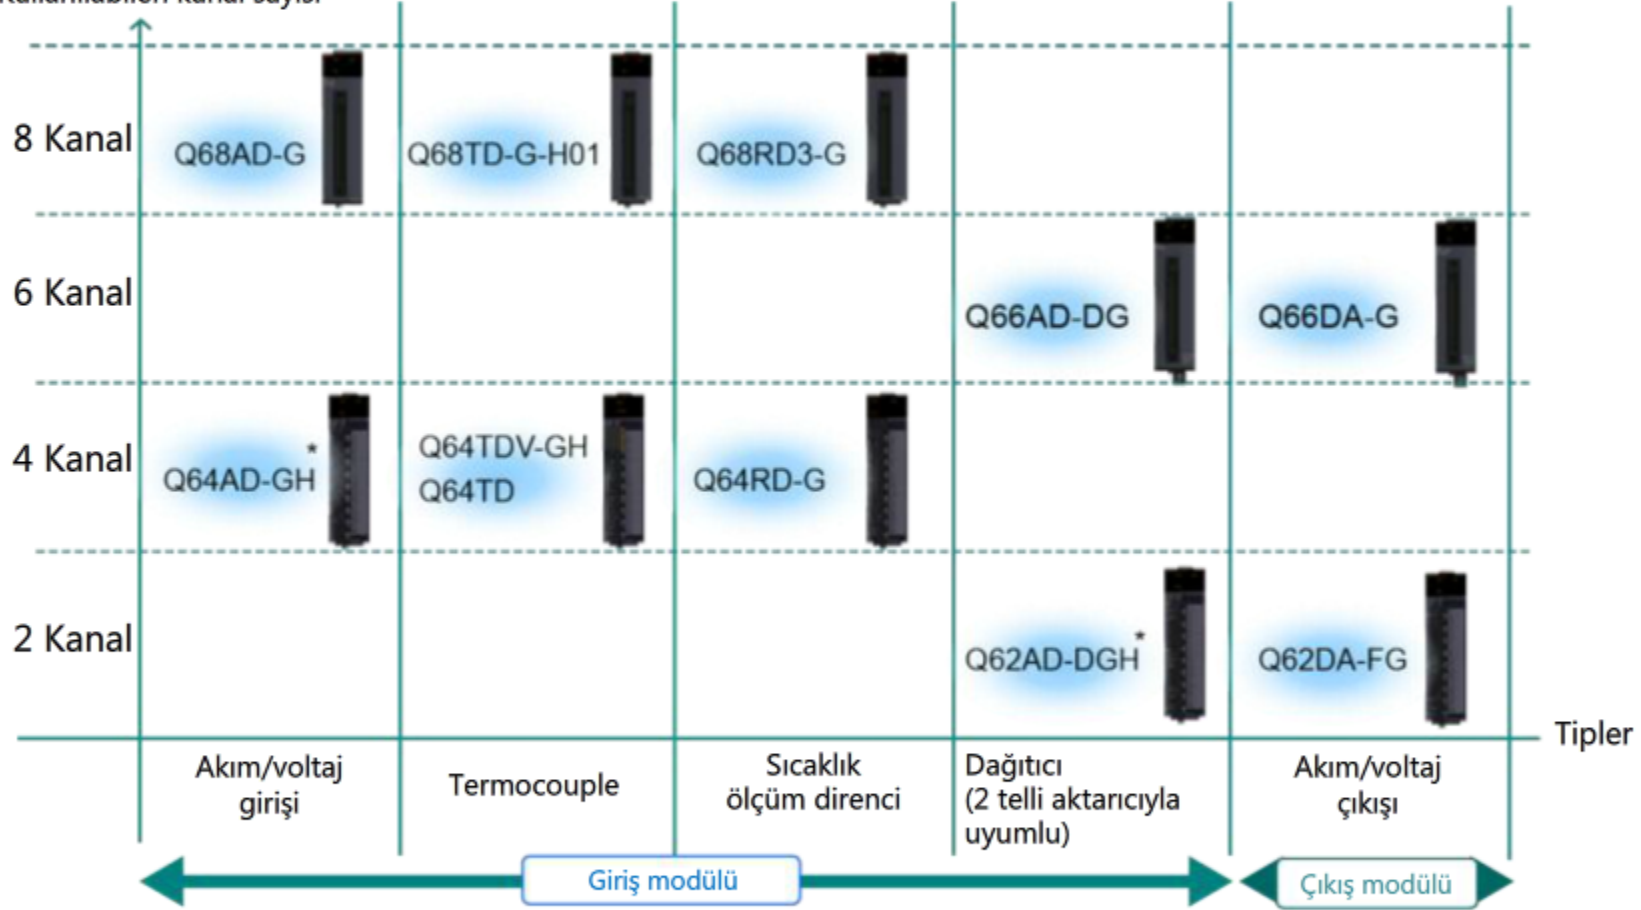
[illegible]

8 Kanal

Q68AD-G

Q68TD-G-H01

Q68RD3-G

6 Kanal

Q66AD-DG

Q66DA-G

4 Kanal

Q64AD-GH*

Q64TDV-GH
Q64TD

Q64RD-G

2 Kanal

Q62AD-DGH*

Q62DA-FG

Tipler

Akım/voltaj girişi

Termocouple

Sıcaklık ölçüm direnci

Dağıtıcı (2 telli aktarıcıyla uyumlu)

Akım/voltaj çıkışı

Giriş modülü

Çıkış modülü